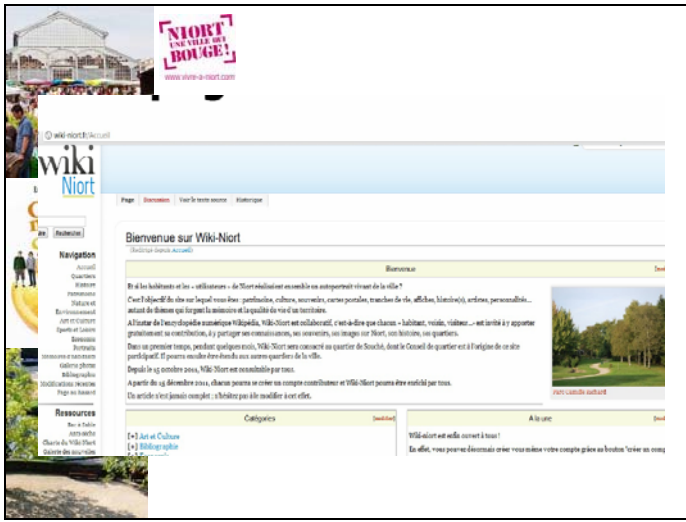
NIORT
UNE VILLE QUI
BOUGE!
www.vivre-a-niort.com

wiki-niort:Accueil

wiki
Niort

Page Discussion Voir le texte source Historique

Bienvenue sur Wiki-Niort
(Redirigé depuis Accueil)

Bienvenue

Et si les habitants et les « utilisateurs » de Niort réalisaient ensemble un autoportrait vivant de la ville ?

C'est l'objectif du site sur lequel vous êtes : patrimoine, culture, souvenirs, cartes postales, tranches de vie, affiches, histoire(s), artistes, personnalités... autant de thèmes qui forgent la mémoire et la qualité de vie d'un territoire.

À l'instar de l'encyclopédie numérique Wikipédia, Wiki-Niort est collaboratif, c'est-à-dire que chacun « habitant, voisin, visiteur... » est invité à y apporter gratuitement sa contribution, à y partager ses connaissances, ses souvenirs, ses images sur Niort, son histoire, ses quartiers.

Dans un premier temps, pendant quelques mois, Wiki-Niort sera consacré au quartier de Souché, dont le Conseil de quartier est à l'origine de ce site participatif. Il pourra ensuite être étendu aux autres quartiers de la ville.

Depuis le 15 octobre 2011, Wiki-Niort est consultable par tous.

A partir du 15 décembre 2011, chacun pourra se créer un compte contributeur et Wiki-Niort pourra être enrichi par tous.

Un article n'est jamais complet : n'hésitez pas à le modifier à cet effet.

Parc Camille Jouhaud

Catégories [modifier]
[+] Art et Culture
[+] Bibliographie

A la une
Wiki-niort est enfin ouvert à tous !
En effet, vous pouvez désormais créer vous même votre compte grâce au bouton "créer un comp

Lire Rechercher

Navigation
Accueil
Quartiers
Histoire
Personnes
Nature et Environnement
Art et Culture
Sports et Loisirs
Economie
Portraits
Souvenirs et anecdotes
Galerie photos
Bibliographie
Modifications récentes
Page au hasard

Ressources
Bac à Sable
Aide
Charte du Wiki Niort
Galerie des nouvelles